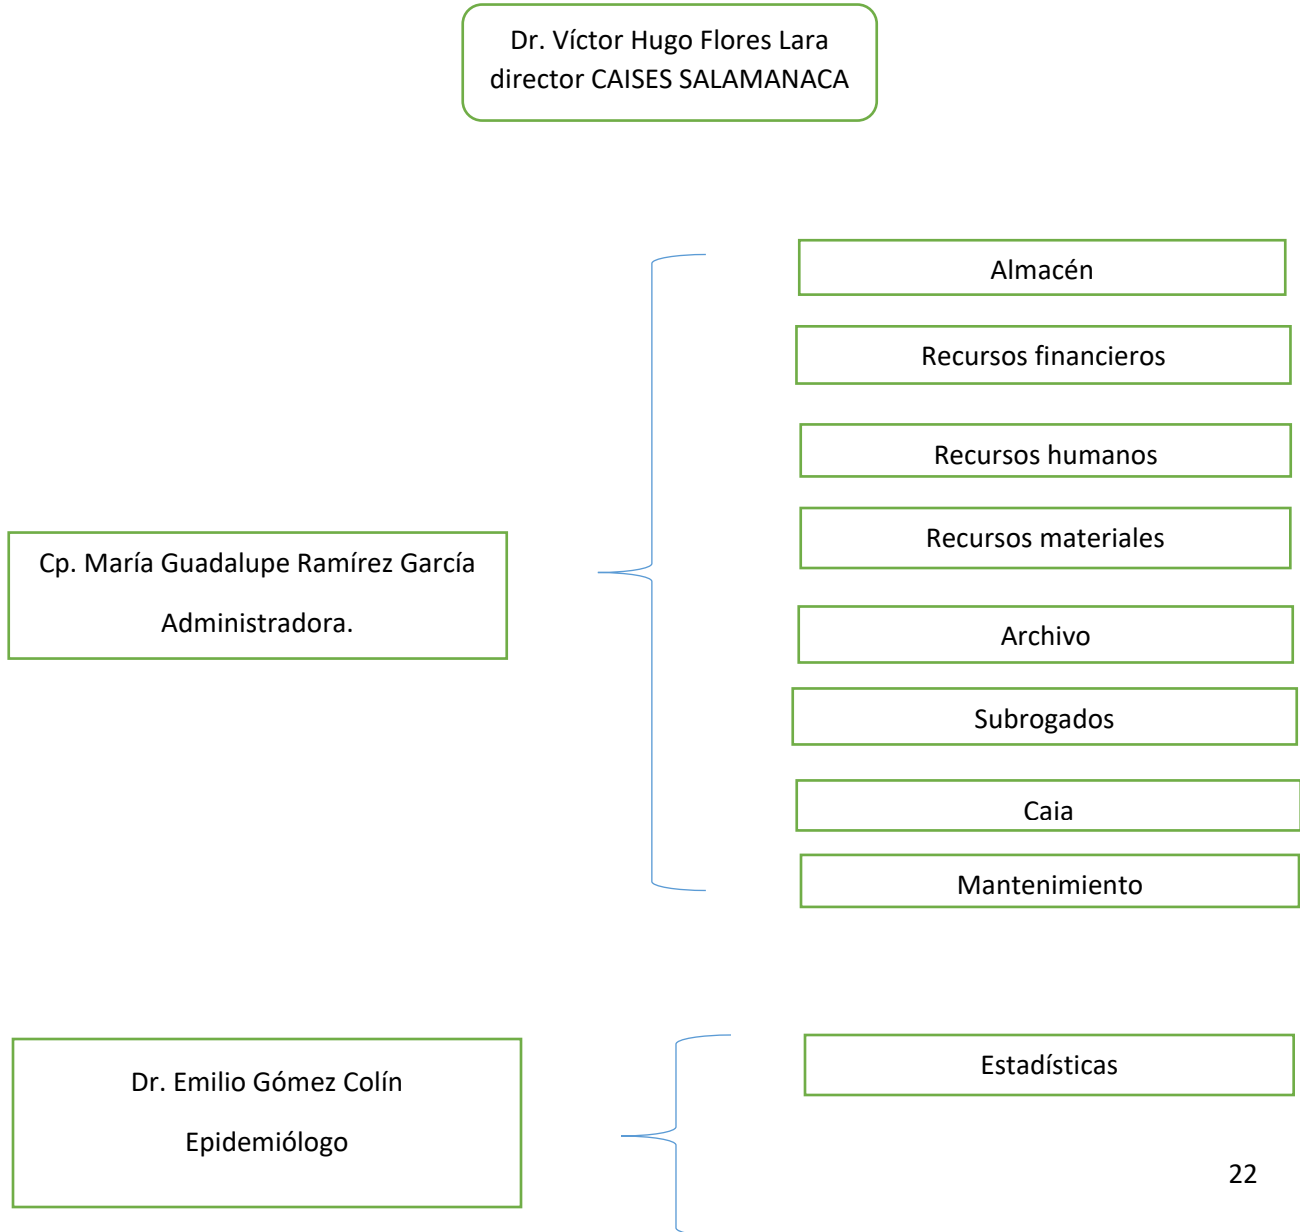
Dr. Víctor Hugo Flores Lara
director CAISES SALAMANACA

Cp. María Guadalupe Ramírez García

Administradora.

Almacén

Recursos financieros

Recursos humanos

Recursos materiales

Archivo

Subrogados

Caia

Mantenimiento

Dr. Emilio Gómez Colín

Epidemiólogo

Estadísticas

22